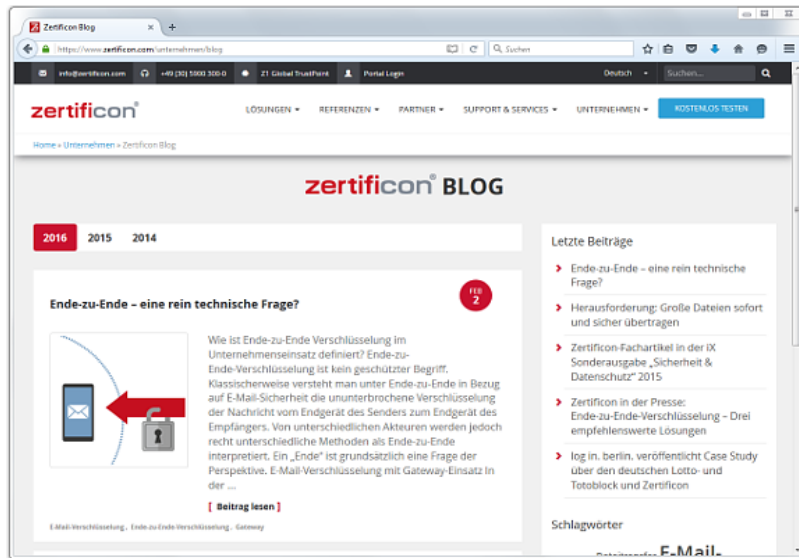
Zertificon Blog

https://www.zertificon.com/unternehmen/blog

Suchen

info@zertificon.com +49 (30) 5900 300-0 Z1 Global TrustPoint Portal Login Deutsch Suchen...

zertificon

LÖSUNGEN REFERENZEN PARTNER SUPPORT & SERVICES UNTERNEHMEN KOSTENLOS TESTEN

Home » Unternehmen » Zertificon Blog

zertificon BLOG

2016 2015 2014

FEB 2

Ende-zu-Ende – eine rein technische Frage?

Wie ist Ende-zu-Ende Verschlüsselung im Unternehmenseinsatz definiert? Ende-zu-Ende-Verschlüsselung ist kein geschützter Begriff. Klassischerweise versteht man unter Ende-zu-Ende in Bezug auf E-Mail-Sicherheit die ununterbrochene Verschlüsselung der Nachricht vom Endgerät des Senders zum Endgerät des Empfängers. Von unterschiedlichen Akteuren werden jedoch recht unterschiedliche Methoden als Ende-zu-Ende interpretiert. Ein „Ende“ ist grundsätzlich eine Frage der Perspektive. E-Mail-Verschlüsselung mit Gateway-Einsatz in der ...

[ Beitrag lesen ]

E-Mail-Verschlüsselung , Ende-zu-Ende-Verschlüsselung , Gateway

Letzte Beiträge

Ende-zu-Ende – eine rein technische Frage?

Herausforderung: Große Dateien sofort und sicher übertragen

Zertificon-Fachartikel in der iX Sonderausgabe „Sicherheit & Datenschutz“ 2015

Zertificon in der Presse: Ende-zu-Ende-Verschlüsselung – Drei empfehlenswerte Lösungen

log in. berlin. veröffentlicht Case Study über den deutschen Lotto- und Totoblock und Zertificon

Schlagwörter

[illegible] E-Mail-